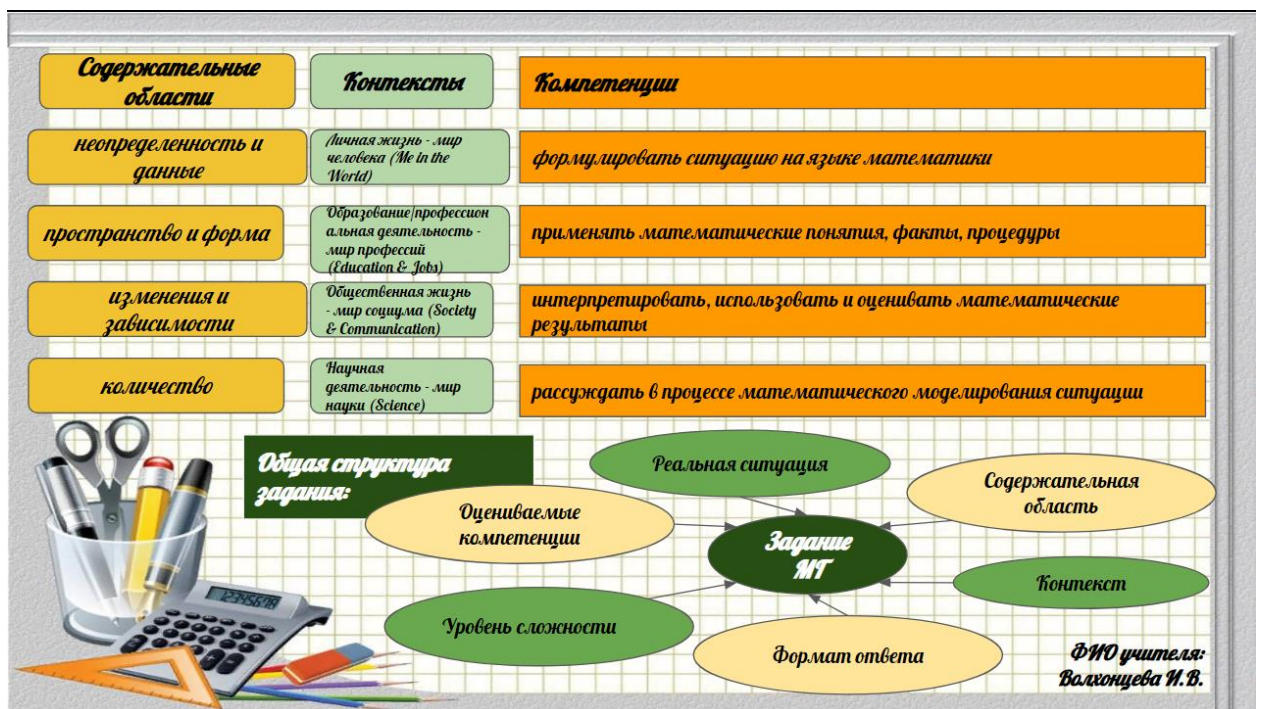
| Содержательные области | Контексты | Компетенции |
|---|---|---|
| неопределенность и данные | Личная жизнь - мир человека (Me in the World) | формулировать ситуацию на языке математики |
| пространство и форма | Образование/профессиональная деятельность - мир профессий (Education & Jobs) | применять математические понятия, факты, процедуры |
| изменения и зависимости | Общественная жизнь - мир социума (Society & Communication) | интерпретировать, использовать и оценивать математические результаты |
| количество | Научная деятельность - мир науки (Science) | рассуждать в процессе математического моделирования ситуации |

Общая структура задания:

Реальная ситуация

Содержательная область

Оцениваемые компетенции

Задание МГ

Контекст

Уровень сложности

Формат ответа

ФИО учителя: Валхонцева И.В.